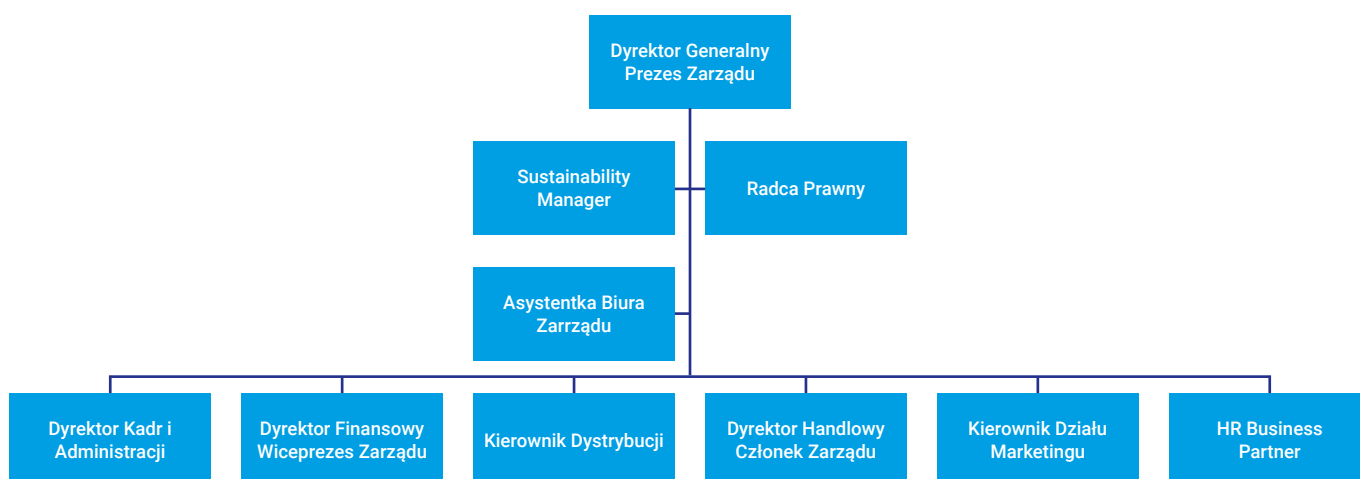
Dyrektor Generalny
Prezes Zarządu

Sustainability Manager

Radca Prawny

Asystentka Biura Zarrządu

Dyrektor Kadr i Administracji

Dyrektor Finansowy
Wiceprezes Zarządu

Kierownik Dystrybucji

Dyrektor Handlowy
Członek Zarządu

Kierownik Działu Marketingu

HR Business Partner